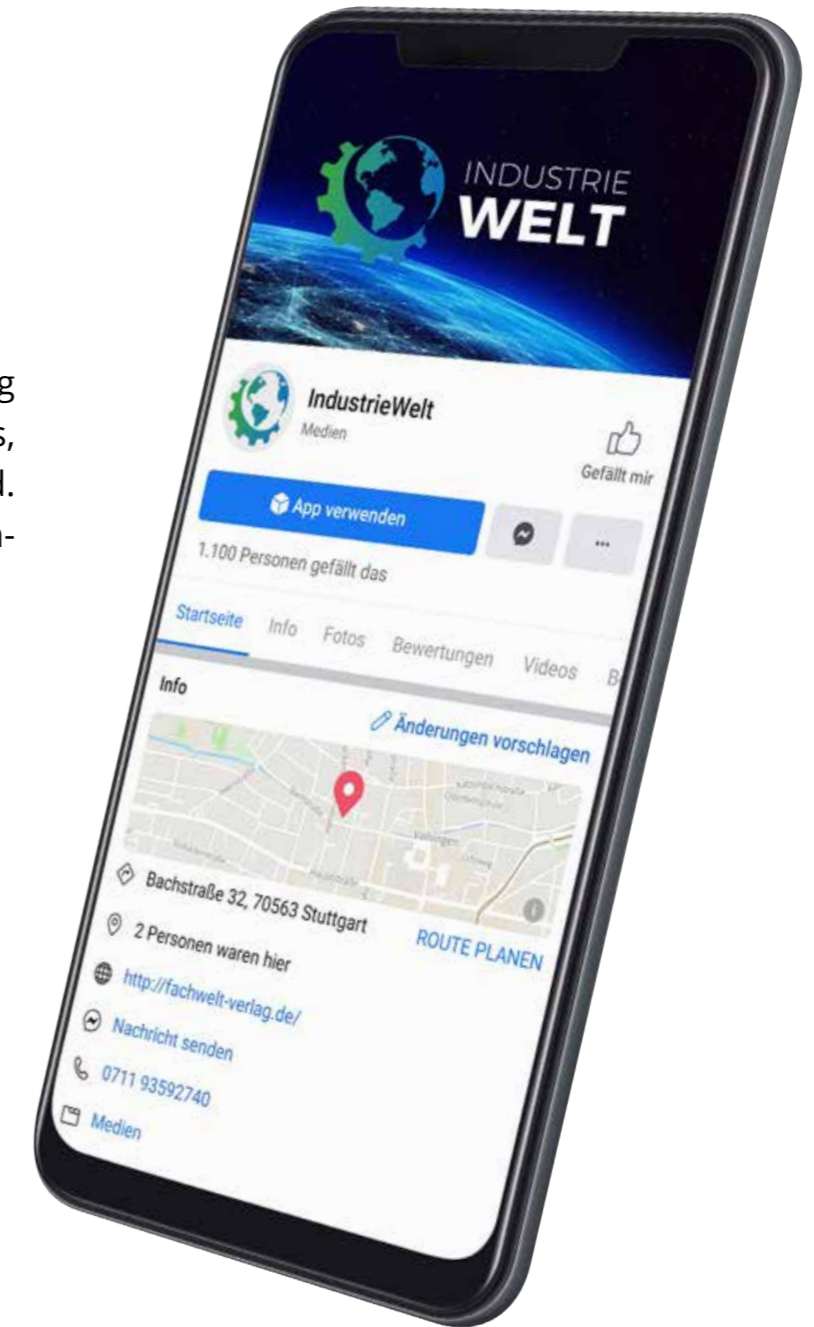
g
s,
d.
n-

INDUSTRIE
WELT

IndustrieWelt
Medien

Gefällt mir

App verwenden

...

1.100 Personen gefällt das

Startseite Info Fotos Bewertungen Videos B

Info

Änderungen vorschlagen

Bachstraße 32, 70563 Stuttgart

ROUTE PLANEN

2 Personen waren hier

http://fachwelt-verlag.de/

Nachricht senden

0711 93592740

Medien